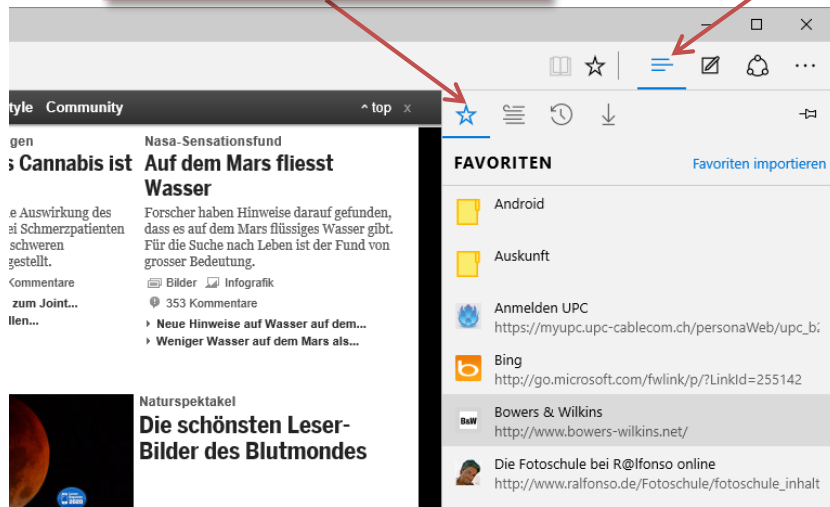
tyle Community ˄ top x

gen
s Cannabis ist
e Auswirkung des
ei Schmerzpatienten
schweren
gestellt.
Kommentare
zum Joint...
llen...

Nasa-Sensationsfund
Auf dem Mars fliesst Wasser
Forscher haben Hinweise darauf gefunden, dass es auf dem Mars flüssiges Wasser gibt. Für die Suche nach Leben ist der Fund von grosser Bedeutung.
Bilder Infografik
353 Kommentare
Neue Hinweise auf Wasser auf dem...
Weniger Wasser auf dem Mars als...

Naturspektakel
Die schönsten Leser-Bilder des Blutmondes

FAVORITEN
Favoriten importieren
Android
Auskunft
Anmelden UPC
https://myupc.upc-cablecom.ch/personaWeb/upc_b
Bing
http://go.microsoft.com/fwlink/p/?LinkId=255142
Bowers & Wilkins
B&W
http://www.bowers-wilkins.net/
Die Fotoschule bei R@lfonso online
http://www.ralfonso.de/Fotoschule/fotoschule_inhalt